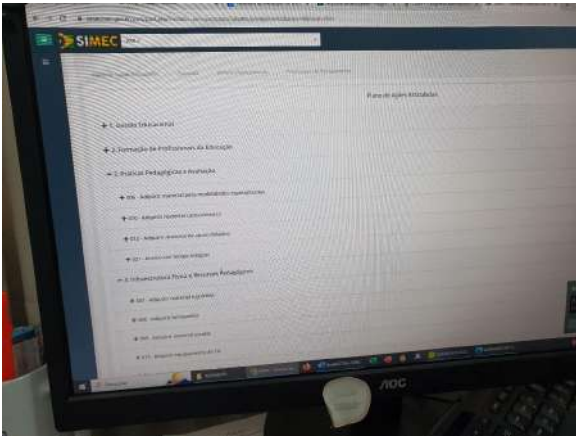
SIMEC

Plano de Ações Articuladas

+ 1. Gestão Educacional

+ 2. Formação de Profissionais da Educação

− 3. Práticas Pedagógicas e Avaliação

+ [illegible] - Adquirir material para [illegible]

+ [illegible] - Adquirir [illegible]

+ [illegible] - Adquirir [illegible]

+ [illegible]

− 4. Infraestrutura Física e Recursos Pedagógicos

+ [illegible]

+ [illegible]

+ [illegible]

+ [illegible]

AOC